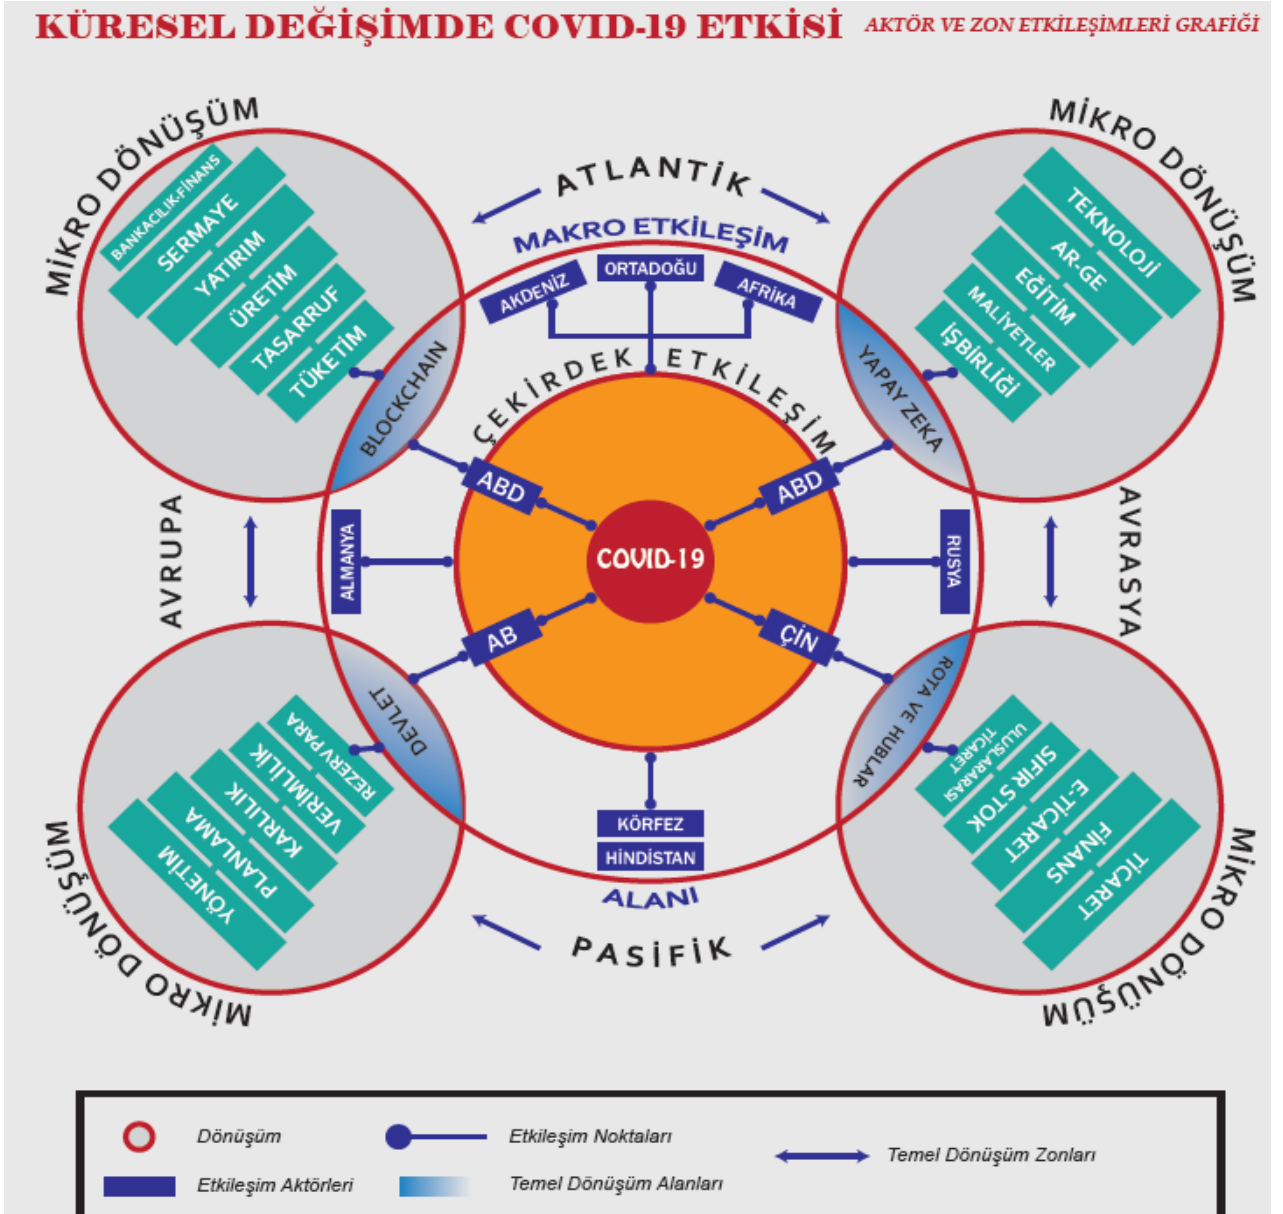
KÜRESEL DEĞİŞİMDE COVID-19 ETKİSİ AKTÖR VE ZON ETKİLEŞİMLERİ GRAFİĞİ

MİKRO DÖNÜŞÜM

BANKACILIK-FİNANS
SERMAYE
YATIRIM
ÜRETİM
TASARRUF
TÜKETİM

ATLANTİK

MAKRO ETKİLEŞİM

AKDENİZ
ORTADOĞU
AFRİKA

MİKRO DÖNÜŞÜM

TEKNOLOJİ
AR-GE
EĞİTİM
MALİYETLER
İŞBİRLİĞİ

BLOCKCHAIN

ÇEKİRDEK ETKİLEŞİM

YAPAY ZEKA

ABD
ABD

AVRUPA

ALMANYA

COVID-19

RUSYA

AVRASYA

AB
ÇİN

DEVLET

ROTA VE HUBLAR

REZERV PARA
VERİMLİLİK
KÂRLILIK
PLANLAMA
YÖNETİM

ULUSLARARASI TİCARET
SIFIR STOK
E-TİCARET
FİNANS
TİCARET

KÖRFEZ
HİNDİSTAN

ALANI

MİKRO DÖNÜŞÜM

PASİFİK

MİKRO DÖNÜŞÜM

Dönüşüm
Etkileşim Noktaları
Temel Dönüşüm Zonları
Etkileşim Aktörleri
Temel Dönüşüm Alanları